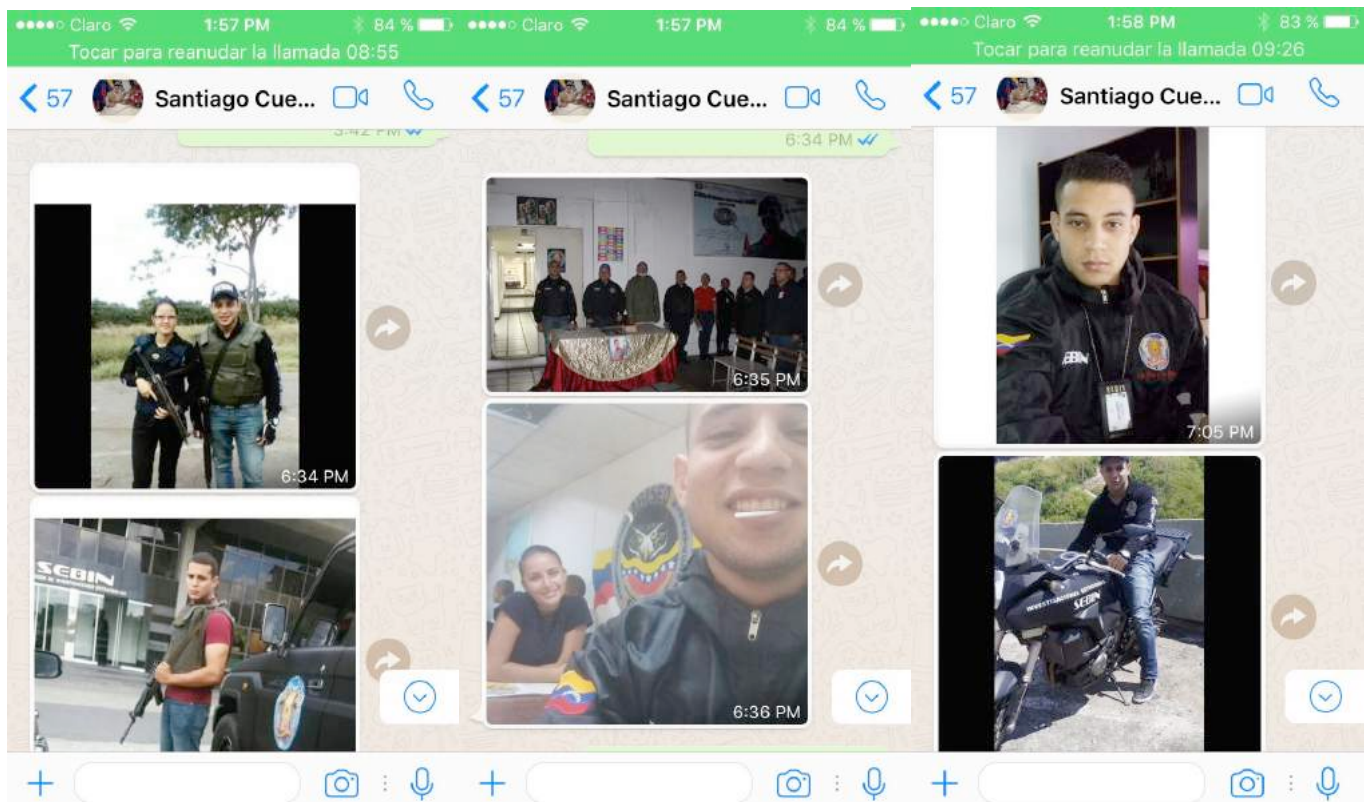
●●●●○ Claro 1:57 PM 84 %
Tocar para reanudar la llamada 08:55
< 57 Santiago Cue...
3:42 PM
6:34 PM
SEBIN

●●●●○ Claro 1:57 PM 84 %
< 57 Santiago Cue...
6:34 PM
6:35 PM
6:36 PM

●●●●○ Claro 1:58 PM 83 %
Tocar para reanudar la llamada 09:26
< 57 Santiago Cue...
SEBIN
7:05 PM
INVESTIGACIONES
SEBIN